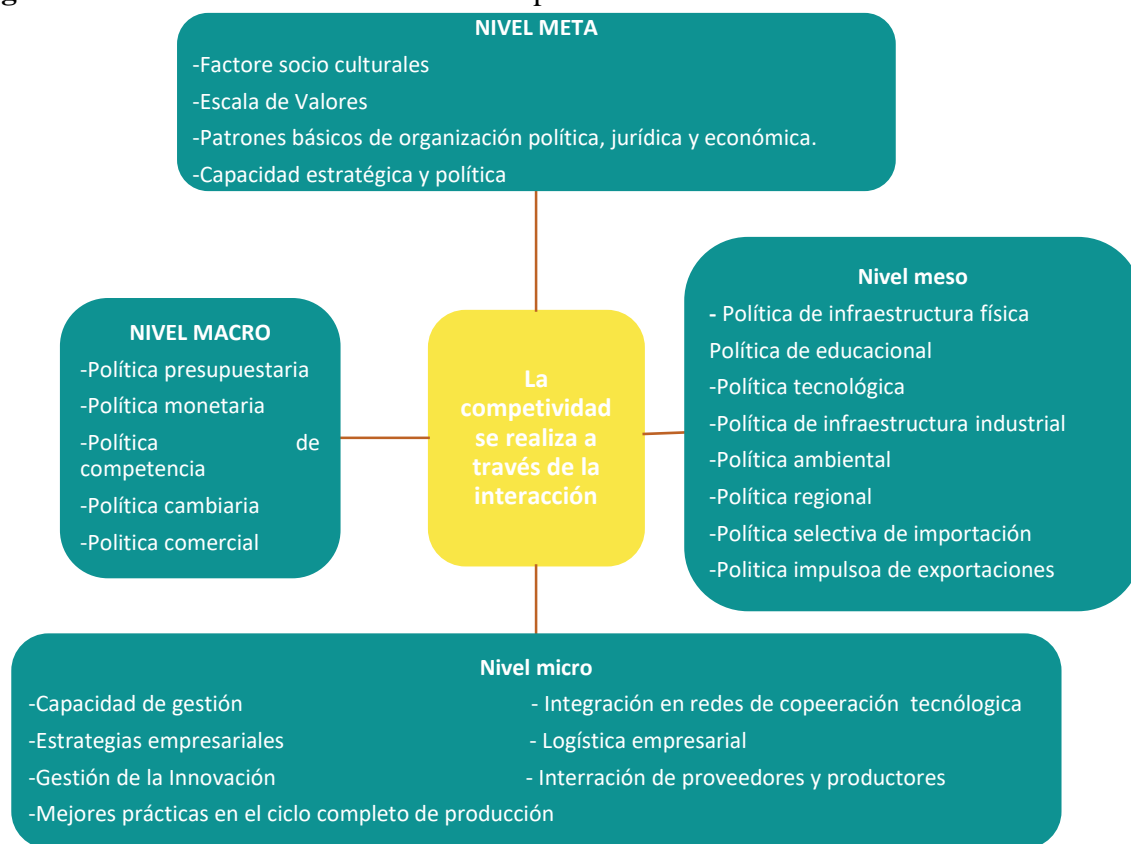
NIVEL META

-Factore socio culturales

-Escala de Valores

-Patrones básicos de organización política, jurídica y económica.

-Capacidad estratégica y política

NIVEL MACRO

-Política presupuestaria

-Política monetaria

-Política de competencia

-Política cambiaria

-Politica comercial

La competividad se realiza a través de la interacción

Nivel meso

- Política de infraestructura física

Política de educacional

-Política tecnológica

-Política de infraestructura industrial

-Política ambiental

-Política regional

-Política selectiva de importación

-Politica impulsoa de exportaciones

Nivel micro

-Capacidad de gestión

-Estrategias empresariales

-Gestión de la Innovación

-Mejores prácticas en el ciclo completo de producción

- Integración en redes de copeeración tecnólogica

- Logística empresarial

- Interración de proveedores y productores